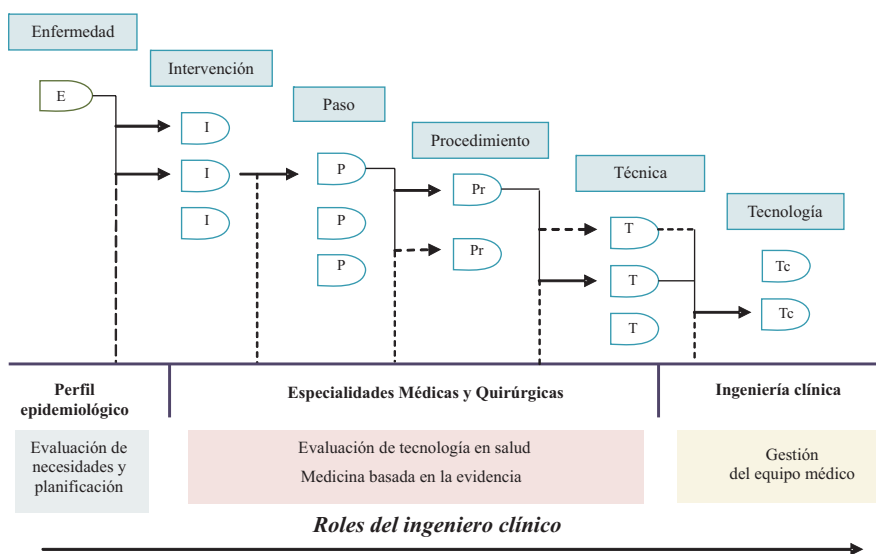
Enfermedad

Intervención

Paso

Procedimiento

Técnica

Tecnología

E

I

I

I

P

P

P

Pr

Pr

T

T

T

Tc

Tc

Perfil epidemiológico

Especialidades Médicas y Quirúrgicas

Ingeniería clínica

Evaluación de necesidades y planificación

Evaluación de tecnología en salud

Medicina basada en la evidencia

Gestión del equipo médico

Roles del ingeniero clínico